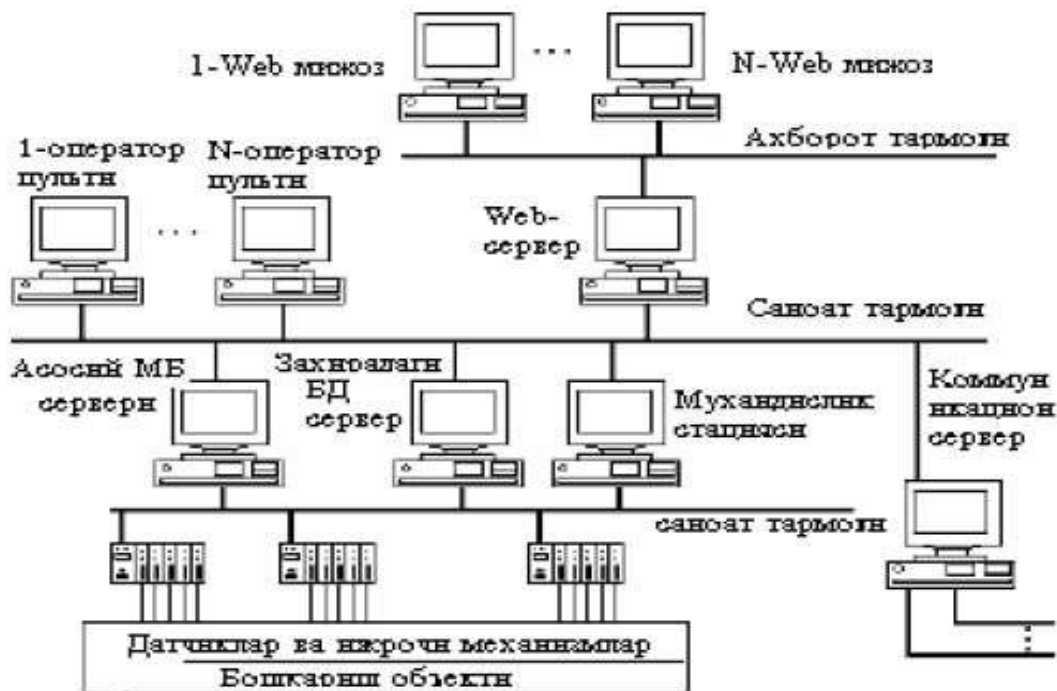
1-Web мижоз

...

N-Web мижоз

Ахборот тармоғи

1-оператор пульти

...

N-оператор пульти

Web-сервер

Саноат тармоғи

Асосий МБ сервери

Захиралаги БД сервер

Мухандислик станцияси

Коммуникацион сервер

саноат тармоғи

Датчиклар ва ижрочи механизмлар

Бошқариш объекти